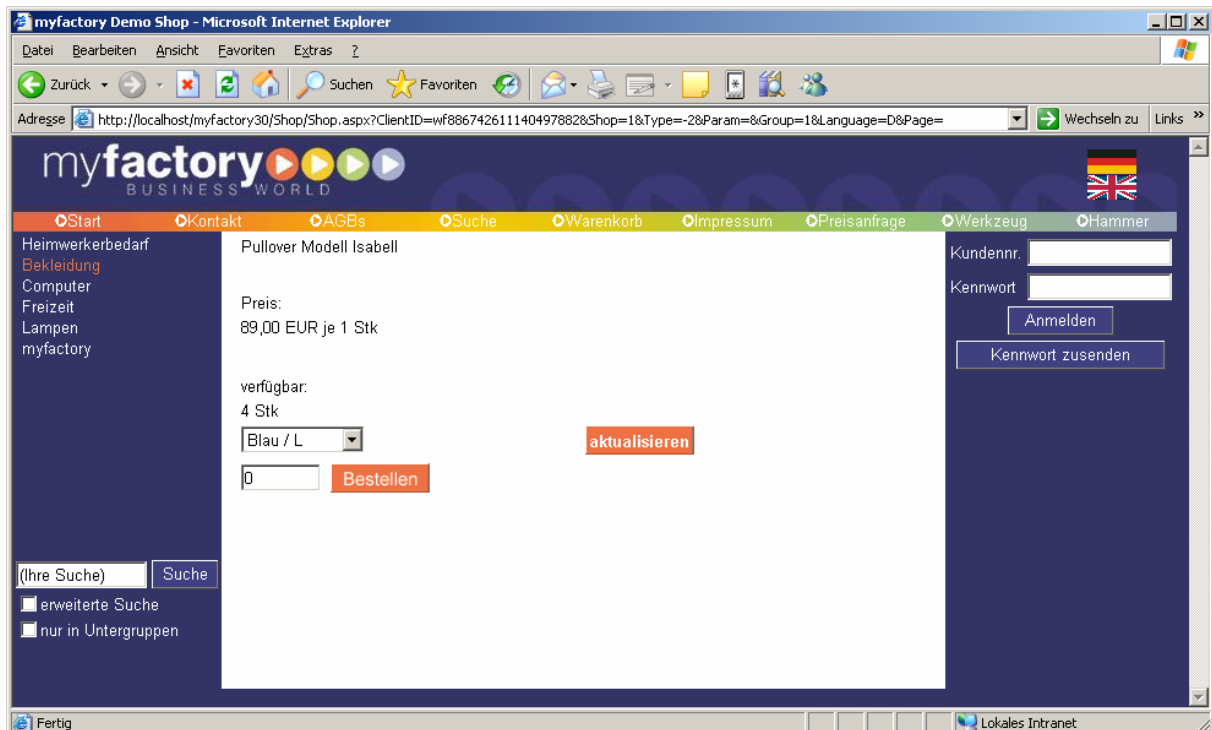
myfactory Demo Shop - Microsoft Internet Explorer

Datei Bearbeiten Ansicht Favoriten Extras ?

Zurück Suchen Favoriten

Adresse http://localhost/myfactory30/Shop/Shop.aspx?ClientID=wf886742611140497882&Shop=1&Type=-2&Param=&Group=1&Language=D&Page= Wechseln zu Links »

myfactory BUSINESS WORLD

Start Kontakt AGBs Suche Warenkorb Impressum Preisanfrage Werkzeug Hammer

Heimwerkerbedarf
Bekleidung
Computer
Freizeit
Lampen
myfactory

Pullover Modell Isabell

Preis:
89,00 EUR je 1 Stk

verfügbar:
4 Stk

Blau / L

aktualisieren

0 Bestellen

Kundennr.
Kennwort
Anmelden
Kennwort zusenden

(Ihre Suche) Suche
erweiterte Suche
nur in Untergruppen

Fertig
Lokales Intranet